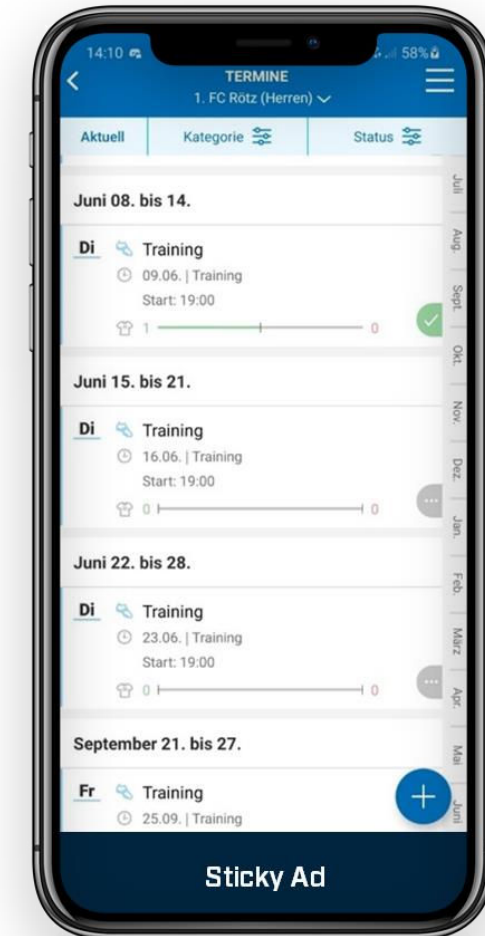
14:10

58%

TERMINE
1. FC Rötz (Herren)

Aktuell
Kategorie
Status

Juli
Aug.
Sept.
Okt.
Nov.
Dez.
Jan.
Feb.
März
Apr.
Mai
Juni

Juni 08. bis 14.

Di Training
09.06. | Training
Start: 19:00
1 0

Juni 15. bis 21.

Di Training
16.06. | Training
Start: 19:00
0 0

Juni 22. bis 28.

Di Training
23.06. | Training
Start: 19:00
0 0

September 21. bis 27.

Fr Training
25.09. | Training

Sticky Ad